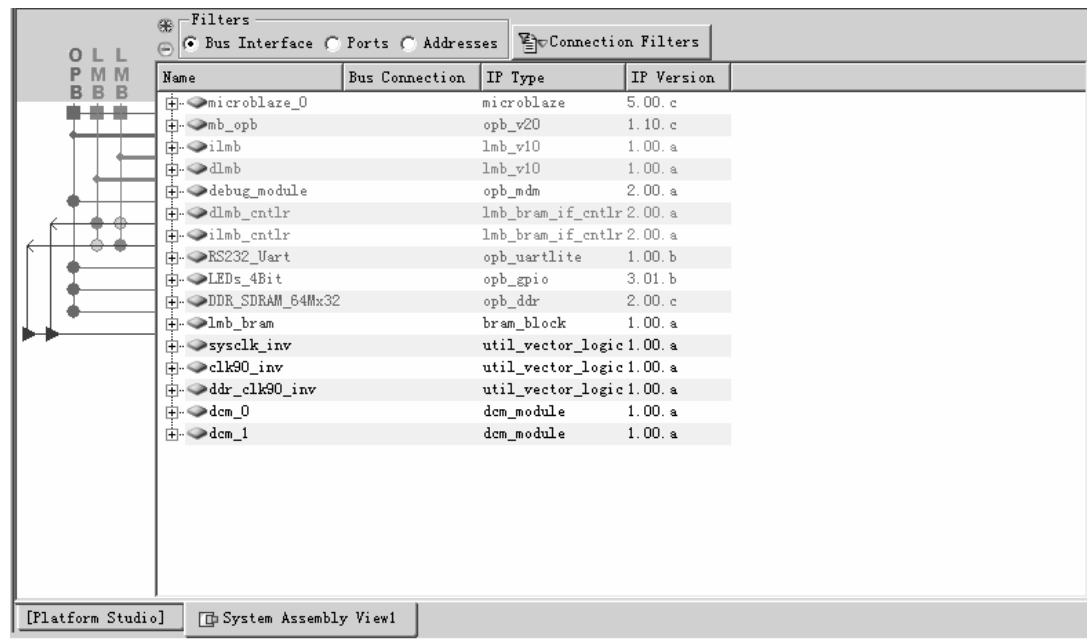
Filters
Bus Interface Ports Addresses
Connection Filters

O P B
L M B
L M B

| Name | Bus Connection | IP Type | IP Version |
|---|---|---|---|
| microblaze_0 | | microblaze | 5.00.c |
| mb_opb | | opb_v20 | 1.10.c |
| ilmb | | lmb_v10 | 1.00.a |
| dlmb | | lmb_v10 | 1.00.a |
| debug_module | | opb_mdm | 2.00.a |
| dlmb_cntlr | | lmb_bram_if_cntlr | 2.00.a |
| ilmb_cntlr | | lmb_bram_if_cntlr | 2.00.a |
| RS232_Uart | | opb_uartlite | 1.00.b |
| LEDs_4Bit | | opb_gpio | 3.01.b |
| DDR_SDRAM_64Mx32 | | opb_ddr | 2.00.c |
| lmb_bram | | bram_block | 1.00.a |
| sysclk_inv | | util_vector_logic | 1.00.a |
| clk90_inv | | util_vector_logic | 1.00.a |
| ddr_clk90_inv | | util_vector_logic | 1.00.a |
| dcm_0 | | dcm_module | 1.00.a |
| dcm_1 | | dcm_module | 1.00.a |

[Platform Studio]
System Assembly View1